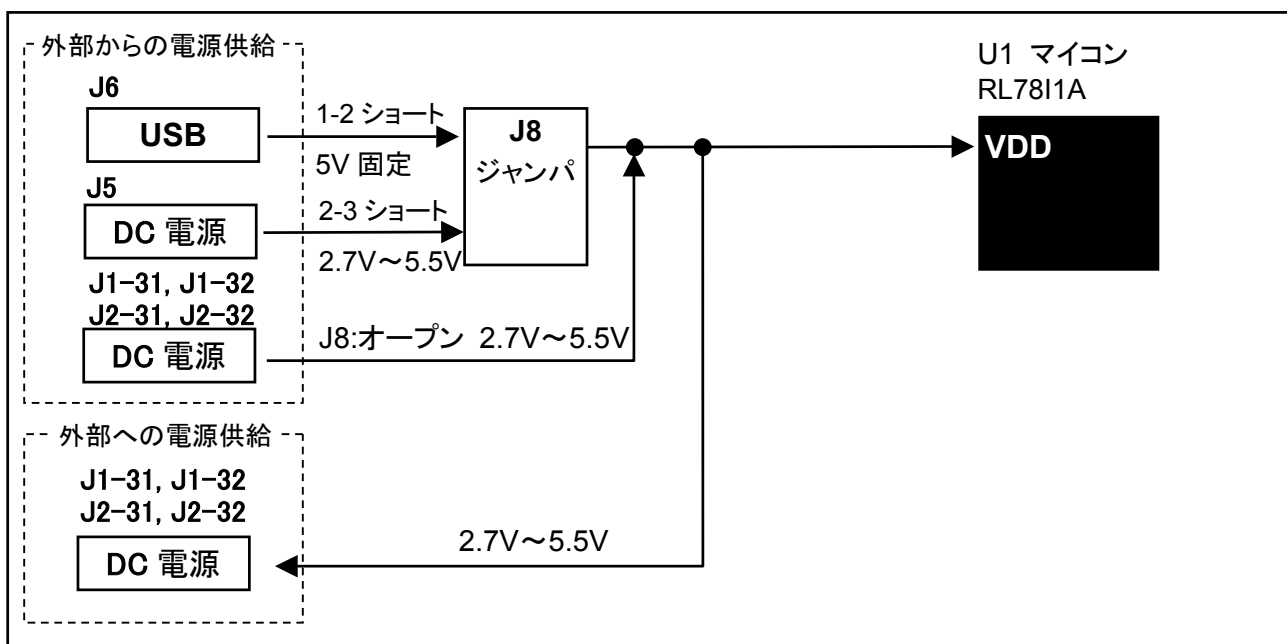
外部からの電源供給

J6

USB

1-2 ショート

5V 固定

J8
ジャンパ

U1 マイコン
RL78I1A

VDD

J5

DC 電源

2-3 ショート

2.7V～5.5V

J1−31, J1−32
J2−31, J2−32

DC 電源

J8:オープン 2.7V～5.5V

外部への電源供給

J1−31, J1−32
J2−31, J2−32

DC 電源

2.7V～5.5V